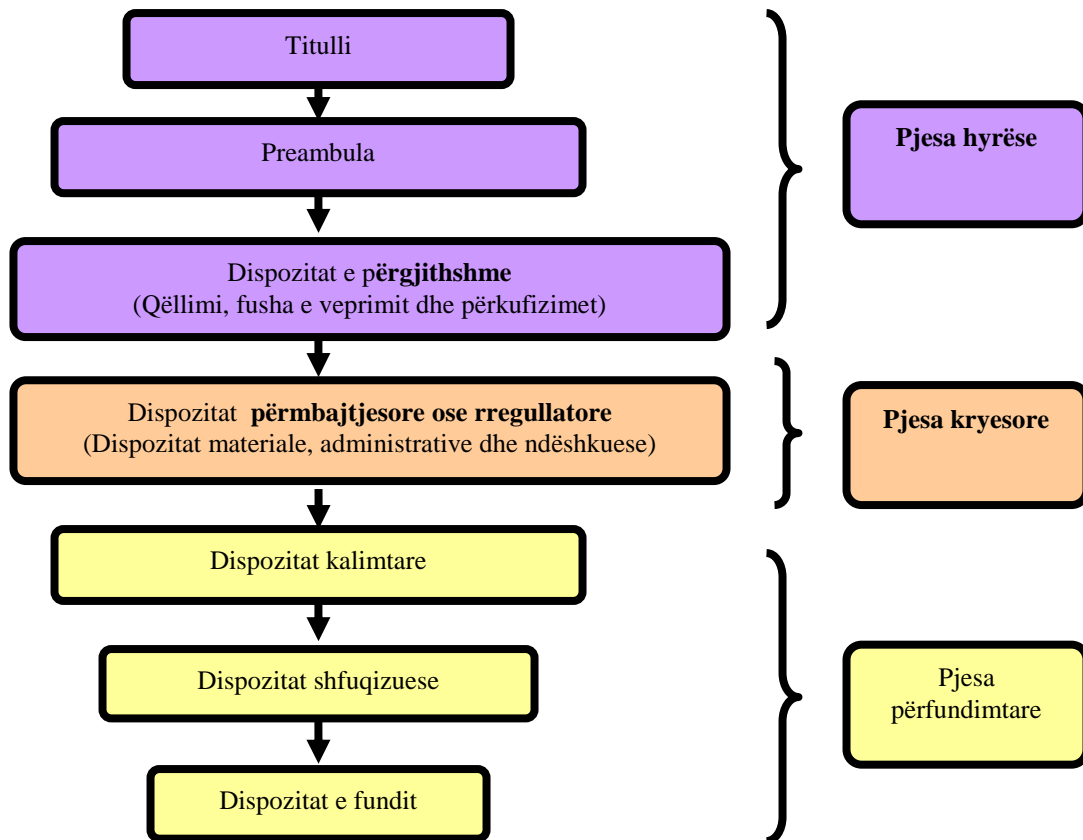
Titulli

Preambula

Dispozitat e përgjithshme
(Qëllimi, fusha e veprimit dhe përkufizimet)

Pjesa hyrëse

Dispozitat përmbajtjesore ose rregullatore
(Dispozitat materiale, administrative dhe ndëshkuese)

Pjesa kryesore

Dispozitat kalimtare

Dispozitat shfuqizuese

Dispozitat e fundit

Pjesa përfundimtare